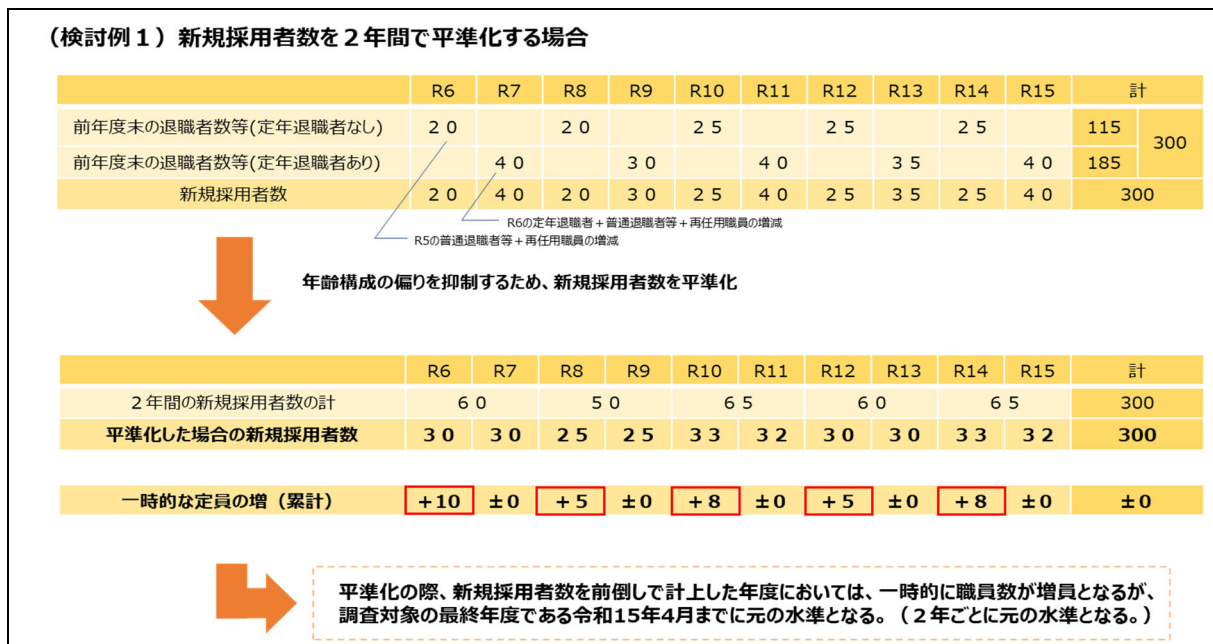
（検討例１）新規採用者数を２年間で平準化する場合

| | R6 | R7 | R8 | R9 | R10 | R11 | R12 | R13 | R14 | R15 | 計 | |
|---|---|---|---|---|---|---|---|---|---|---|---|---|
| 前年度末の退職者数等(定年退職者なし) | ２０ | | ２０ | | ２５ | | ２５ | | ２５ | | 115 | 300 |
| 前年度末の退職者数等(定年退職者あり) | | ４０ | | ３０ | | ４０ | | ３５ | | ４０ | 185 | |
| 新規採用者数 | ２０ | ４０ | ２０ | ３０ | ２５ | ４０ | ２５ | ３５ | ２５ | ４０ | 300 | |

R6の定年退職者＋普通退職者等＋再任用職員の増減
R5の普通退職者等＋再任用職員の増減

年齢構成の偏りを抑制するため、新規採用者数を平準化

| | R6 | R7 | R8 | R9 | R10 | R11 | R12 | R13 | R14 | R15 | 計 |
|---|---|---|---|---|---|---|---|---|---|---|---|
| ２年間の新規採用者数の計 | ６０ | | ５０ | | ６５ | | ６０ | | ６５ | | 300 |
| 平準化した場合の新規採用者数 | ３０ | ３０ | ２５ | ２５ | ３３ | ３２ | ３０ | ３０ | ３３ | ３２ | 300 |

| 一時的な定員の増（累計） | +10 | ±0 | +5 | ±0 | +8 | ±0 | +5 | ±0 | +8 | ±0 | ±0 |
|---|---|---|---|---|---|---|---|---|---|---|---|

平準化の際、新規採用者数を前倒しで計上した年度においては、一時的に職員数が増員となるが、調査対象の最終年度である令和15年4月までに元の水準となる。（２年ごとに元の水準となる。）